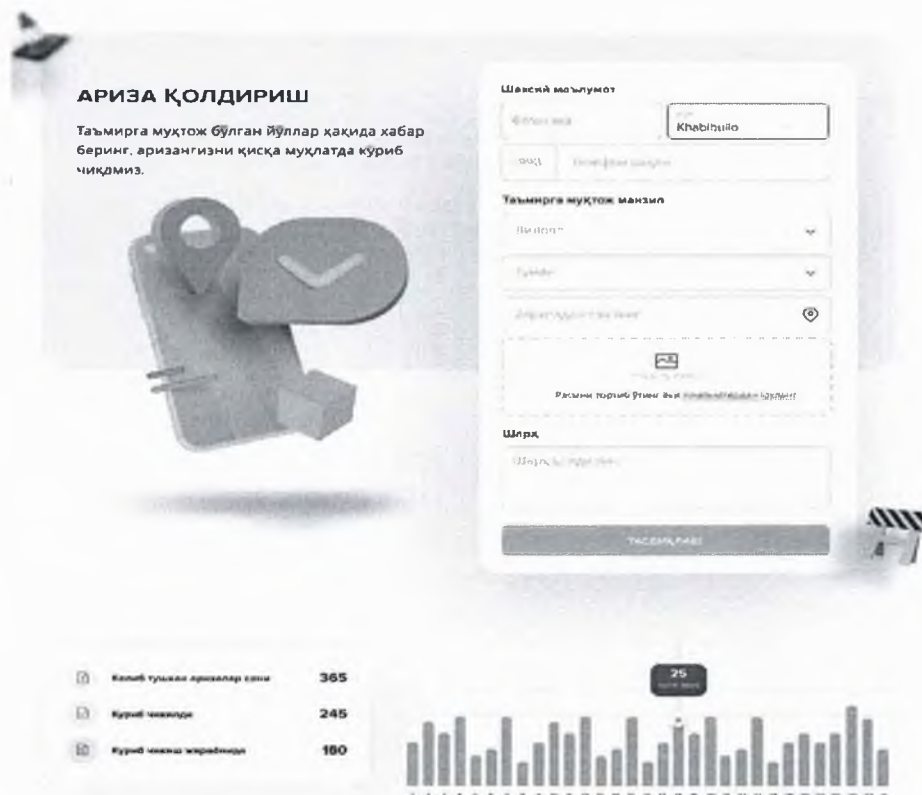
АРИЗА ҚОЛДИРИШ

Таъмирга муҳтож бўлган йўллар ҳақида хабар беринг, аризангизни қисқа муҳлатда кўриб чиқамиз.

Шахсий маълумот

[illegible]

Khabibullo

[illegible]

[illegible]

Таъмирга муҳтож манзил

Вилоят

Туман

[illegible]

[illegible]

Расмни юклаш учун шу ерга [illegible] ёки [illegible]

Шарҳ

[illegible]

ТАСДИҚЛАШ

Келиб тушган аризалар сони 365

Кўриб чиқилди 245

Кўриб чиқиш жараёнида 180

25
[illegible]